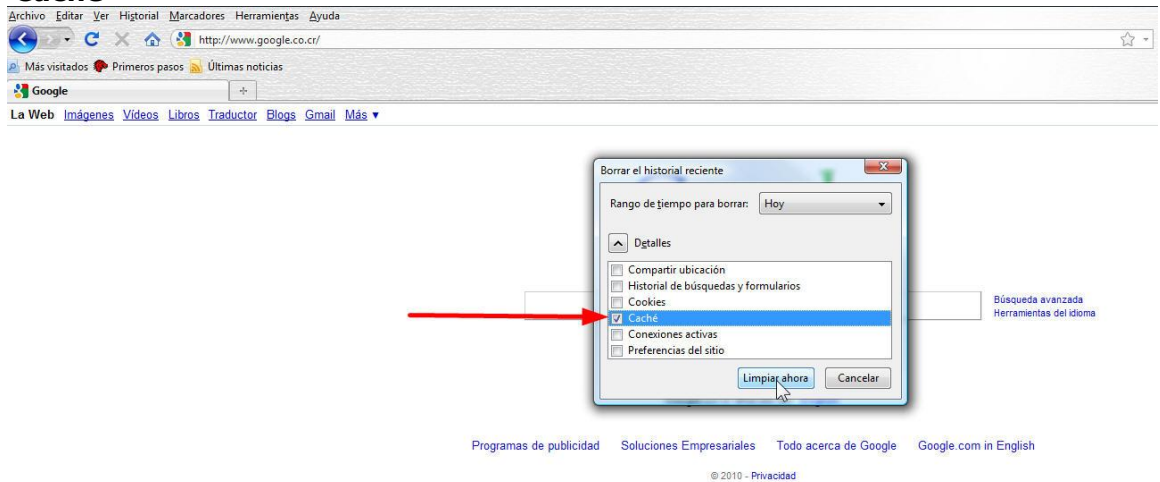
Caché

Archivo Editar Ver Historial Marcadores Herramientas Ayuda

http://www.google.co.cr/

Más visitados Primeros pasos Últimas noticias

Google

La Web Imágenes Videos Libros Traductor Blogs Gmail Más ▾

Borrar el historial reciente

Rango de tiempo para borrar: Hoy

Detalles

Compartir ubicación
Historial de búsquedas y formularios
Cookies
Caché
Conexiones activas
Preferencias del sitio

Limpiar ahora Cancelar

Búsqueda avanzada
Herramientas del idioma

Programas de publicidad Soluciones Empresariales Todo acerca de Google Google.com in English

© 2010 - Privacidad